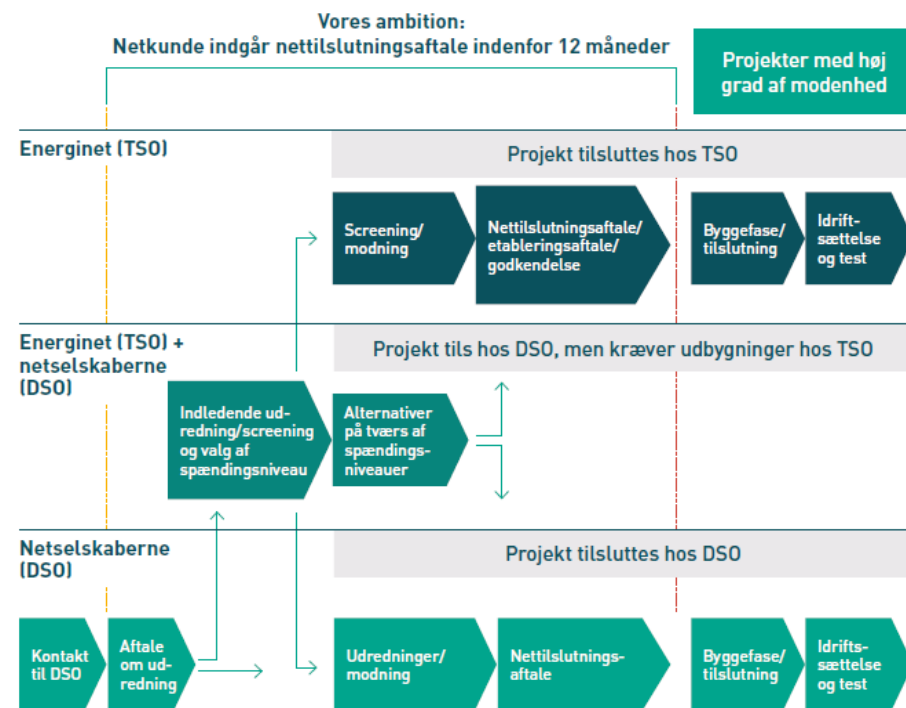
Vores ambition:
Netkunde indgår nettilslutningsaftale indenfor 12 måneder

Projekter med høj grad af modenhed

Energinet (TSO)

Projekt tilsluttes hos TSO

Screening/ modning

Nettilslutningsaftale/ etableringsaftale/ godkendelse

Byggefase/ tilslutning

Idriftsættelse og test

Energinet (TSO) + netselskaberne (DSO)

Projekt tils hos DSO, men kræver udbygninger hos TSO

Indledende udredning/screening og valg af spændingsniveau

Alternativer på tværs af spændingsniveauer

Netselskaberne (DSO)

Projekt tilsluttes hos DSO

Kontakt til DSO

Aftale om udredning

Udredninger/ modning

Nettilslutningsaftale

Byggefase/ tilslutning

Idriftsættelse og test